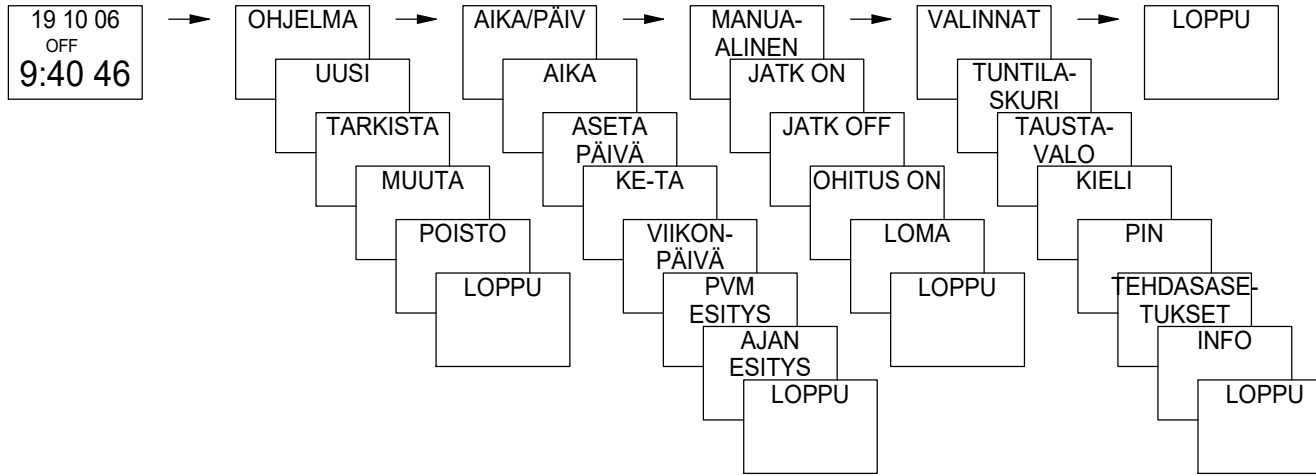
19 10 06
OFF
9:40 46

OHJELMA
UUSI
TARKISTA
MUUTA
POISTO
LOPPU

AIKA/PÄIV
AIKA
ASETA PÄIVÄ
KE-TA
VIIKONPÄIVÄ
PVM ESITYS
AJAN ESITYS
LOPPU

MANUAALINEN
JATK ON
JATK OFF
OHITUS ON
LOMA
LOPPU

VALINNAT
TUNTILASKURI
TAUSTAVALO
KIELI
PIN
TEHDASASETUKSET
INFO
LOPPU

LOPPU